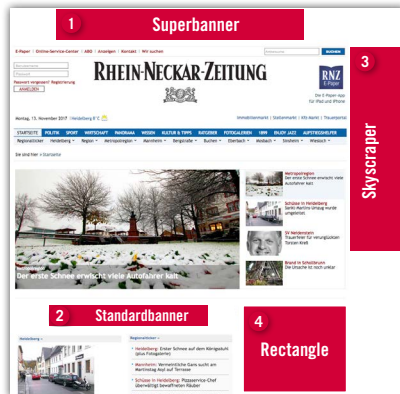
1 Superbanner

E-Paper | Online-Service-Center | ABO | Anzeigen | Kontakt | Wir suchen

Passwort vergessen? Registrierung
ANMELDEN

RHEIN-NECKAR-ZEITUNG

RNZ E-Paper
Die E-Paper-App für iPad und iPhone

3

Skyscraper

Montag, 13. November 2017 | Heidelberg 8°C

Immobilienmarkt | Stellenmarkt | Ihr Markt | Traueranzeigen

STARTSEITE POLITIK SPORT WIRTSCHAFT PANORAMA WISSEN KULTUR & TIPPS RATGEBER FOTOGALERIEN 1899 ENJOY JAZZ AUSFLUGSZIELE

Regionalticker Heidelberg Region Metropolregion Mannheim Bergstraße Buchen Eberbach Mosbach Sinsheim Wiesloch

Sie sind hier: > Startseite

Der erste Schnee erwischt viele Autofahrer kalt

Wetterprognose
Der erste Schnee erwischt viele Autofahrer kalt

Schnee in Heidelberg
Sankt-Martins-Umzug wurde umgeleitet

SV Neckarelz
Trauerfeier für verunglückten Torsten Kraft

Brand in Schollbrunn
Die Ursache ist noch unklar

2 Standardbanner

4

Rectangle

Heidelberg

Regionalticker

Heidelberg: Erster Schnee auf dem Königstuhl (plus Fotogalerie)
Mannheim: Vermeintliche Gans sucht am Martinstag Asyl auf Terrasse
Schnee in Heidelberg: Pizzaservice-Chef überwältigt bewaffneten Räuber